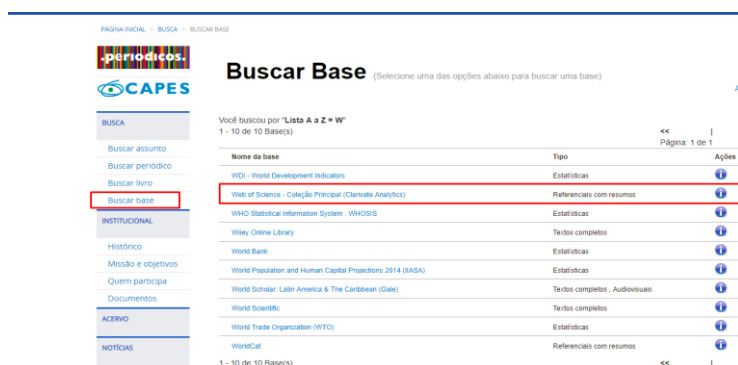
PÁGINA INICIAL > BUSCA > BUSCAR BASE

.periodicos.

CAPES

Buscar Base (Selecione uma das opções abaixo para buscar uma base)

BUSCA

Buscar assunto

Buscar periódico

Buscar livro

Buscar base

INSTITUCIONAL

Histórico

Missão e objetivos

Quem participa

Documentos

ACERVO

NOTÍCIAS

Você buscou por "Lista A a Z = W"
1 - 10 de 10 Base(s)

<< |
Página: 1 de 1

| Nome da base | Tipo | Ações |
|---|---|---|
| WDI - World Development Indicators | Estatísticas | |
| Web of Science - Coleção Principal (Clarivate Analytics) | Referenciais com resumos | |
| WHO Statistical Information System : WHOSIS | Estatísticas | |
| Wiley Online Library | Textos completos | |
| World Bank | Estatísticas | |
| World Population and Human Capital Projections 2014 (IIASA) | Estatísticas | |
| World Scholar: Latin America & The Caribbean (Gale) | Textos completos , Audiovisuais | |
| World Scientific | Textos completos | |
| World Trade Organization (WTO) | Estatísticas | |
| WorldCat | Referenciais com resumos | |

1 - 10 de 10 Base(s)

<< |